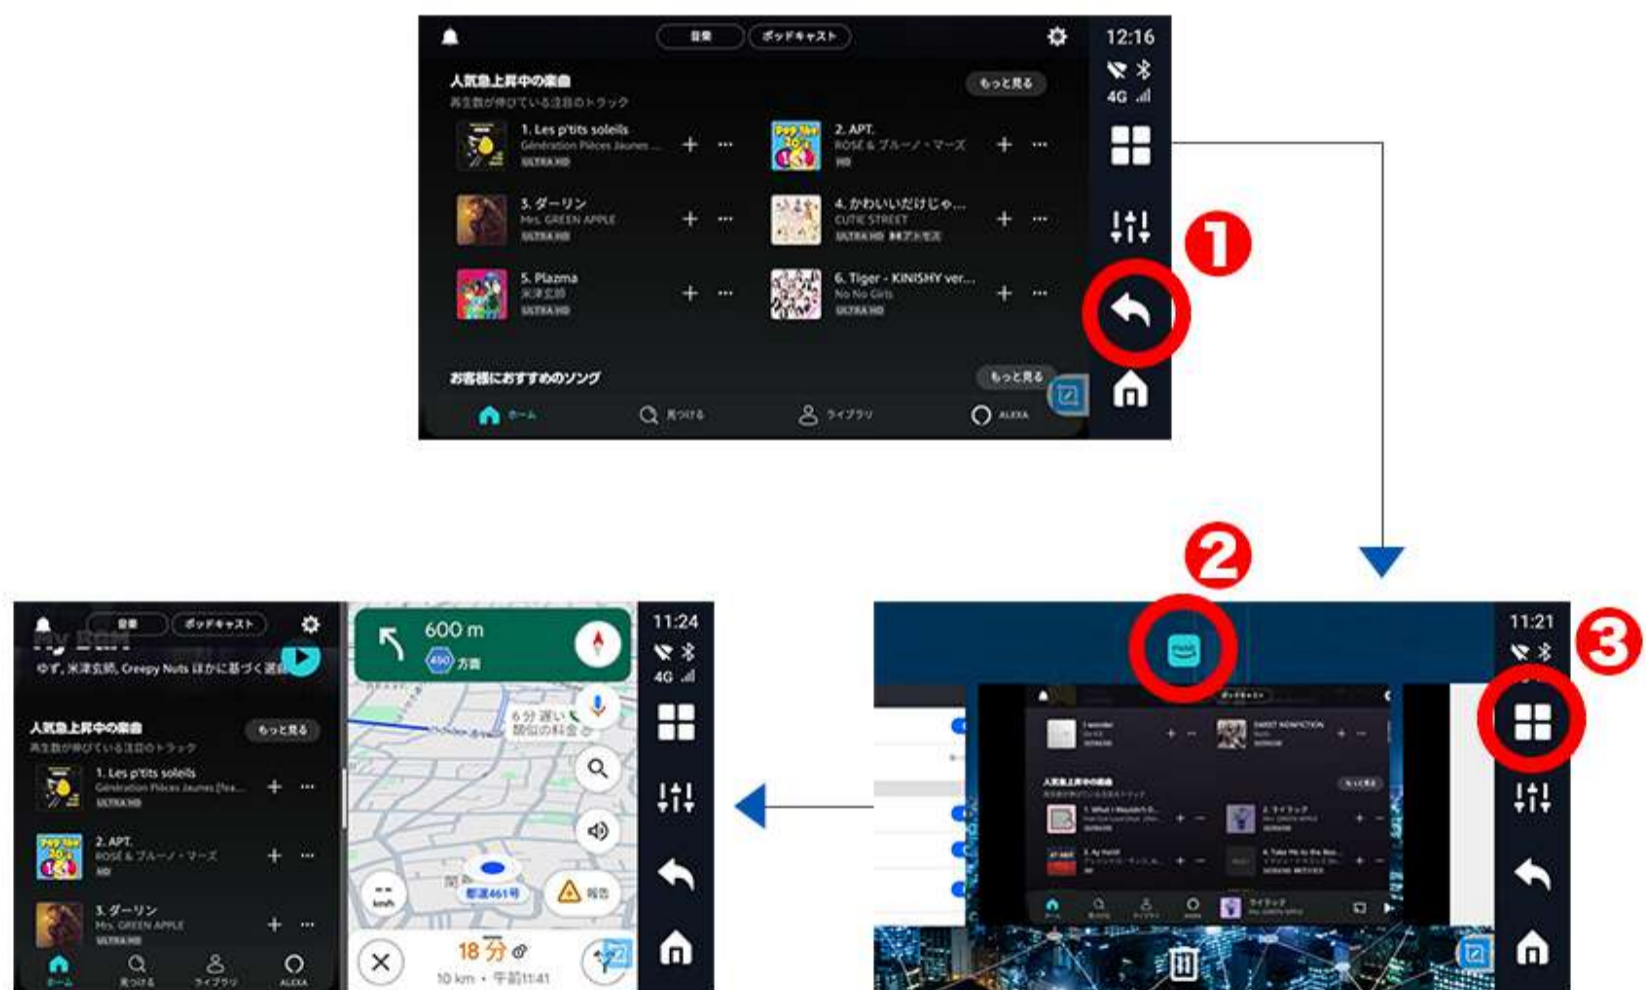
音楽 ポッドキャスト

12:16

4G

人気急上昇中の楽曲

再生数が伸びている注目のトラック

もっと見る

1. Les p'tits soleils
Génération Pièces Jaunes ...
ULTRA HD

2. APT.
ROSÉ & ブルーノ・マーズ
HD

3. ダーリン
Mrs. GREEN APPLE
ULTRA HD

4. かわいいだけじゃ...
CUTIE STREET
ULTRA HD

5. Plazma
米津玄師
ULTRA HD

6. Tiger - KINISHY ver...
No No Girls
ULTRA HD

お客様におすすめのソング

もっと見る

ホーム 見つける ライブラリ ALEXA

1

2

3

11:21

11:24

音楽 ポッドキャスト

My BGM

ゆず, 米津玄師, Creepy Nuts ほかに基づく選曲

人気急上昇中の楽曲

再生数が伸びている注目のトラック

もっと見る

1. Les p'tits soleils
Génération Pièces Jaunes [fea...
ULTRA HD

2. APT.
ROSÉ & ブルーノ・マーズ
HD

3. ダーリン
Mrs. GREEN APPLE
ULTRA HD

ホーム 見つける ライブラリ ALEXA

600 m

450 方面

6分 遅い
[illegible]

km/h

都道461号

報告

18 分

10 km · 午前11:41